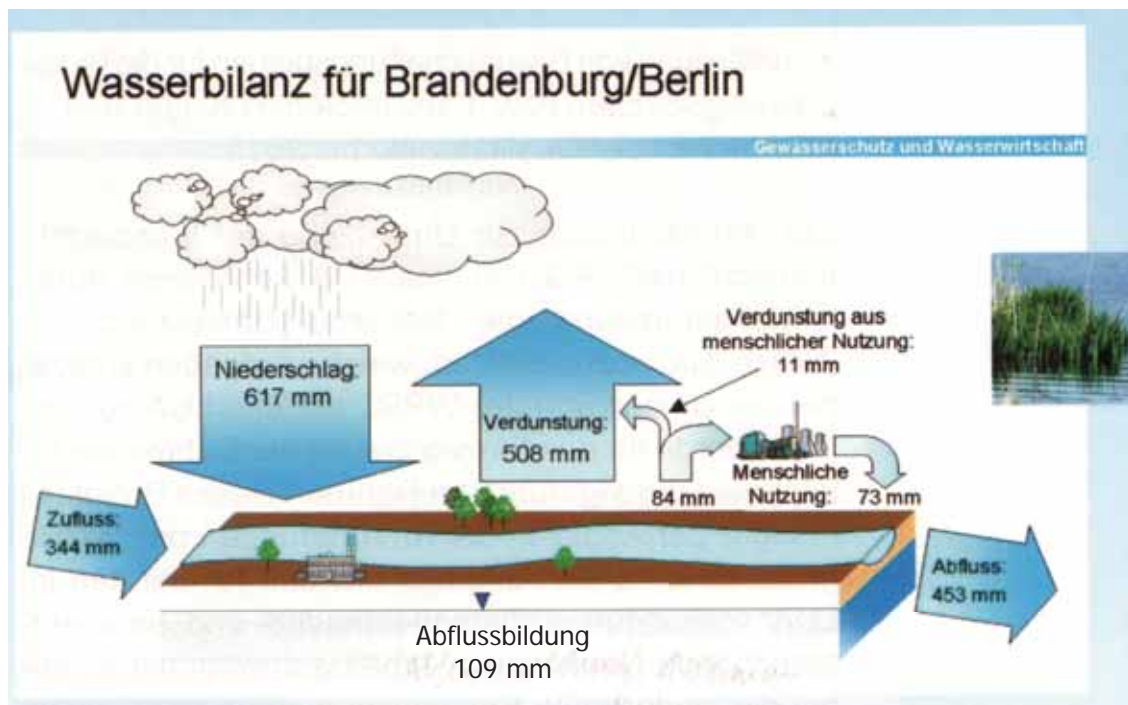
Wasserbilanz für Brandenburg/Berlin

Gewässerschutz und Wasserwirtschaft

Niederschlag: 617 mm

Verdunstung: 508 mm

Verdunstung aus menschlicher Nutzung: 11 mm

84 mm

Menschliche Nutzung:

73 mm

Zufluss: 344 mm

Abfluss: 453 mm

Abflussbildung 109 mm